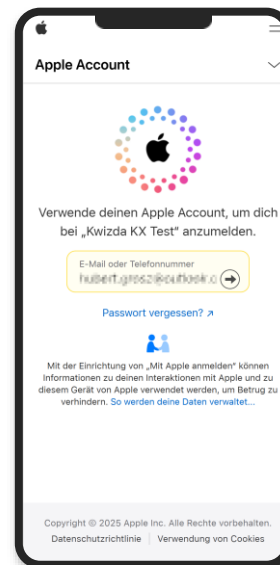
Apple Account

Verwende deinen Apple Account, um dich bei „Kwizda KX Test" anzumelden.

E-Mail oder Telefonnummer
hubert.grosz@outlook.c

Passwort vergessen? ↗

Mit der Einrichtung von „Mit Apple anmelden" können Informationen zu deinen Interaktionen mit Apple und zu diesem Gerät von Apple verwendet werden, um Betrug zu verhindern. So werden deine Daten verwaltet …

Copyright © 2025 Apple Inc. Alle Rechte vorbehalten.
Datenschutzrichtlinie | Verwendung von Cookies